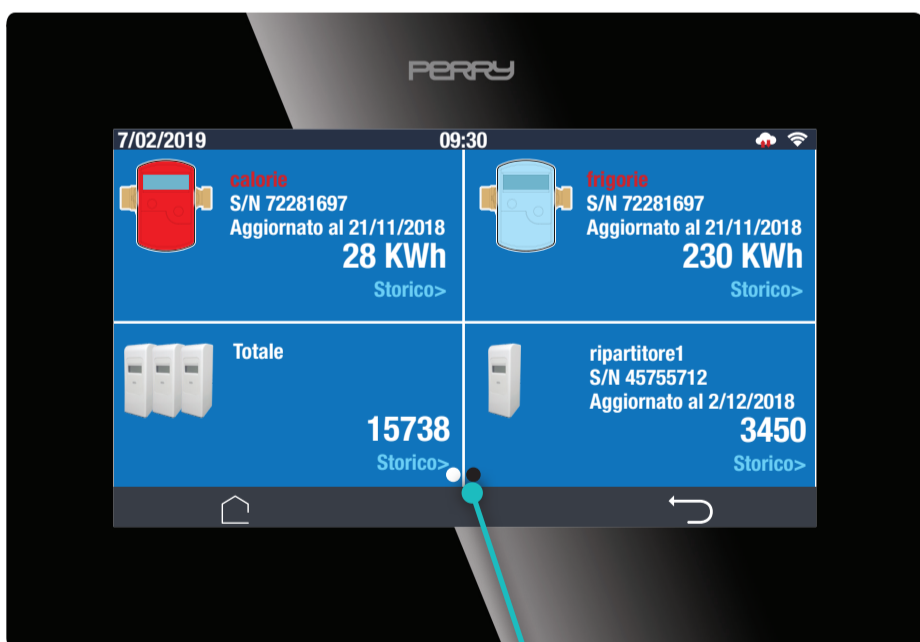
PERRY

7/02/2019 09:30

calorie
S/N 72281697
Aggiornato al 21/11/2018
28 KWh
Storico>

frigorie
S/N 72281697
Aggiornato al 21/11/2018
230 KWh
Storico>

Totale
15738
Storico>

ripartitore1
S/N 45755712
Aggiornato al 2/12/2018
3450
Storico>